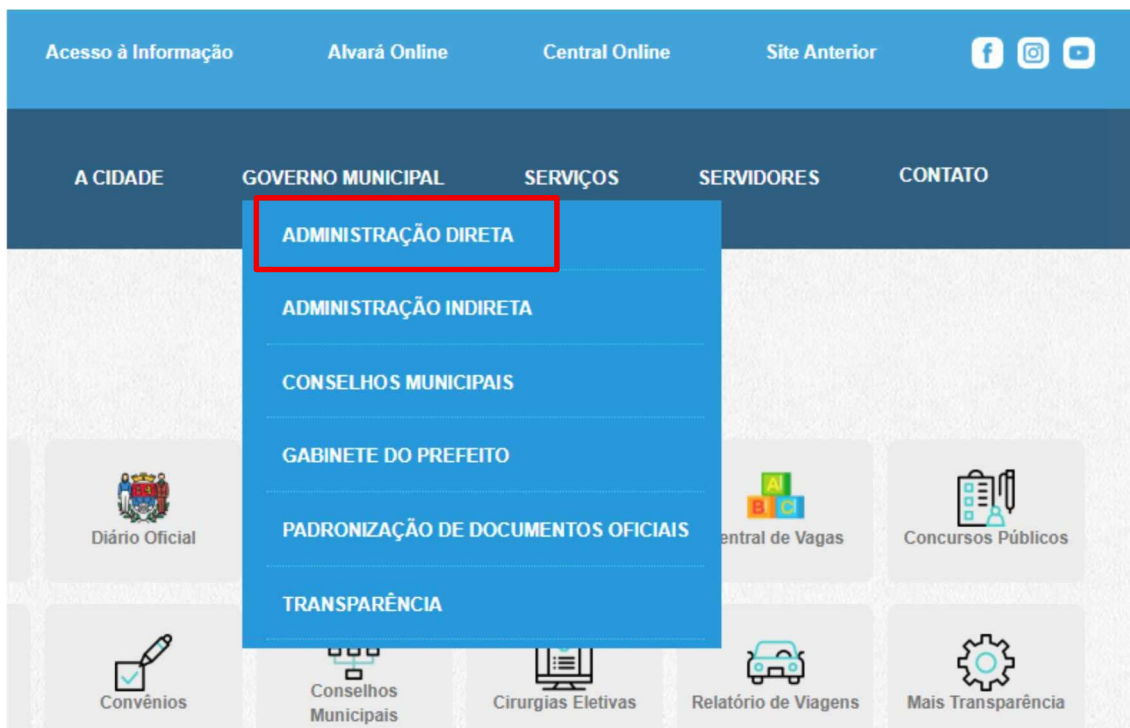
Acesso à Informação
Alvará Online
Central Online
Site Anterior

A CIDADE
GOVERNO MUNICIPAL
SERVIÇOS
SERVIDORES
CONTATO

ADMINISTRAÇÃO DIRETA
ADMINISTRAÇÃO INDIRETA
CONSELHOS MUNICIPAIS
GABINETE DO PREFEITO
PADRONIZAÇÃO DE DOCUMENTOS OFICIAIS
TRANSPARÊNCIA

Diário Oficial
A B C
entral de Vagas
Concursos Públicos
Convênios
Conselhos Municipais
Cirurgias Eletivas
Relatório de Viagens
Mais Transparência